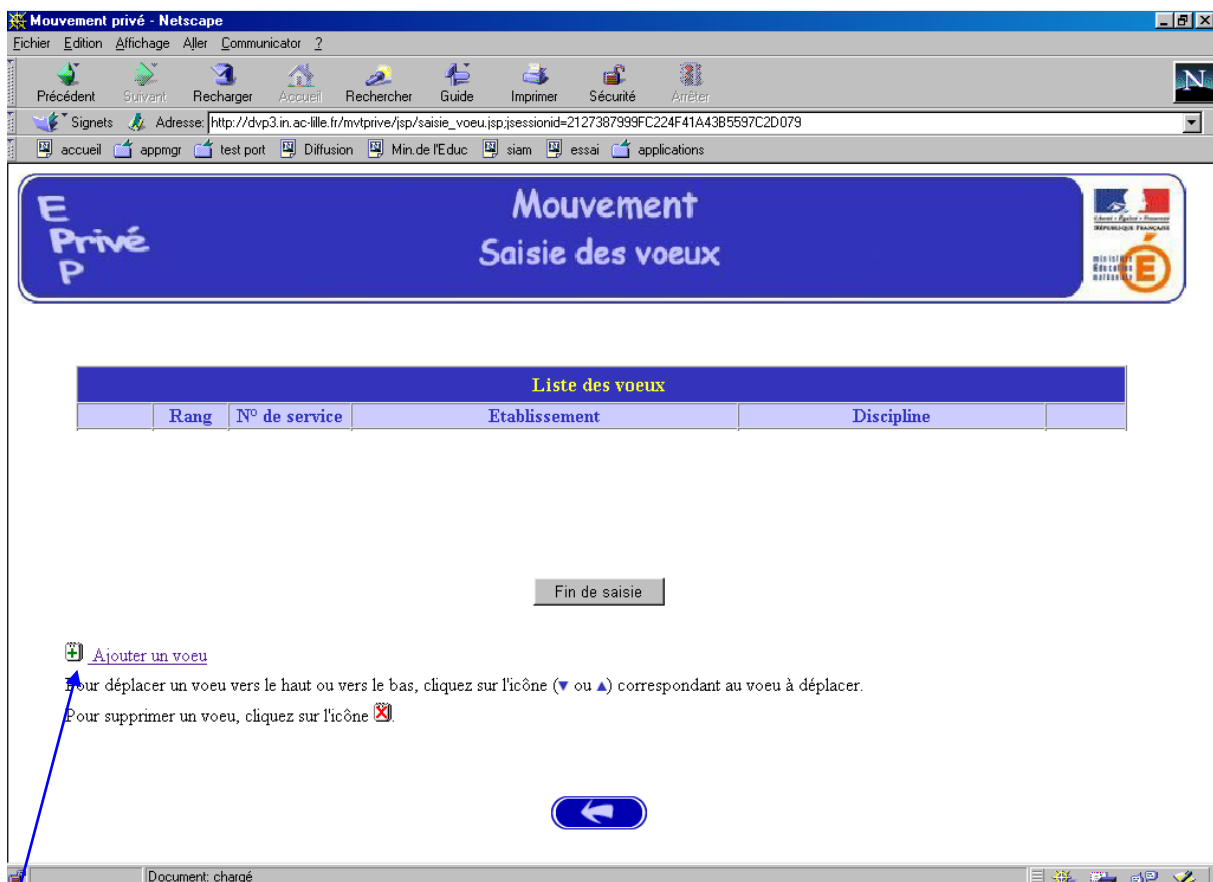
Mouvement privé - Netscape

Fichier Edition Affichage Aller Communicator ?

Précédent Suivant Recharger Accueil Rechercher Guide Imprimer Sécurité Arrêter

Signets Adresse: http://dvp3.in.ac-lille.fr/mvtprive/jsp/saisie_voeu.jsp;jsessionid=2127387999FC224F41A43B5597C2D079

accueil appmgr test port Diffusion Min.de l'Educ siam essai applications

E Privé P

Mouvement
Saisie des voeux

Liberté • Égalité • Fraternité
RÉPUBLIQUE FRANÇAISE

ministère Éducation nationale

| Liste des voeux | | | | | |
|---|---|---|---|---|---|
| | Rang | N° de service | Etablissement | Discipline | |

Fin de saisie

Ajouter un voeu

Pour déplacer un voeu vers le haut ou vers le bas, cliquez sur l'icône (▼ ou ▲) correspondant au voeu à déplacer.

Pour supprimer un voeu, cliquez sur l'icône .

Document: chargé